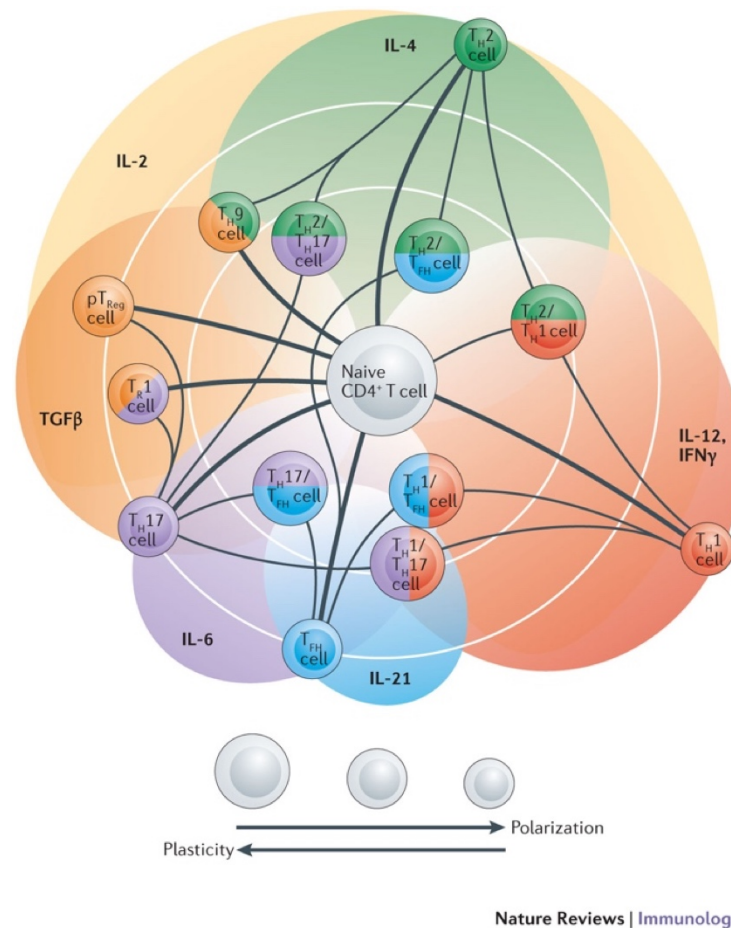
IL-4

$T_H2$ cell

IL-2

$T_H9$ cell

$T_H2/T_H17$ cell

$T_H2/T_{FH}$ cell

$pT_{Reg}$ cell

$T_H2/T_H1$ cell

Naive $CD4^+$ T cell

$T_R1$ cell

TGFβ

IL-12, IFNγ

$T_H17/T_{FH}$ cell

$T_H1/T_{FH}$ cell

$T_H17$ cell

$T_H1/T_H17$ cell

$T_H1$ cell

IL-6

$T_{FH}$ cell

IL-21

Polarization

Plasticity

Nature Reviews | Immunolog